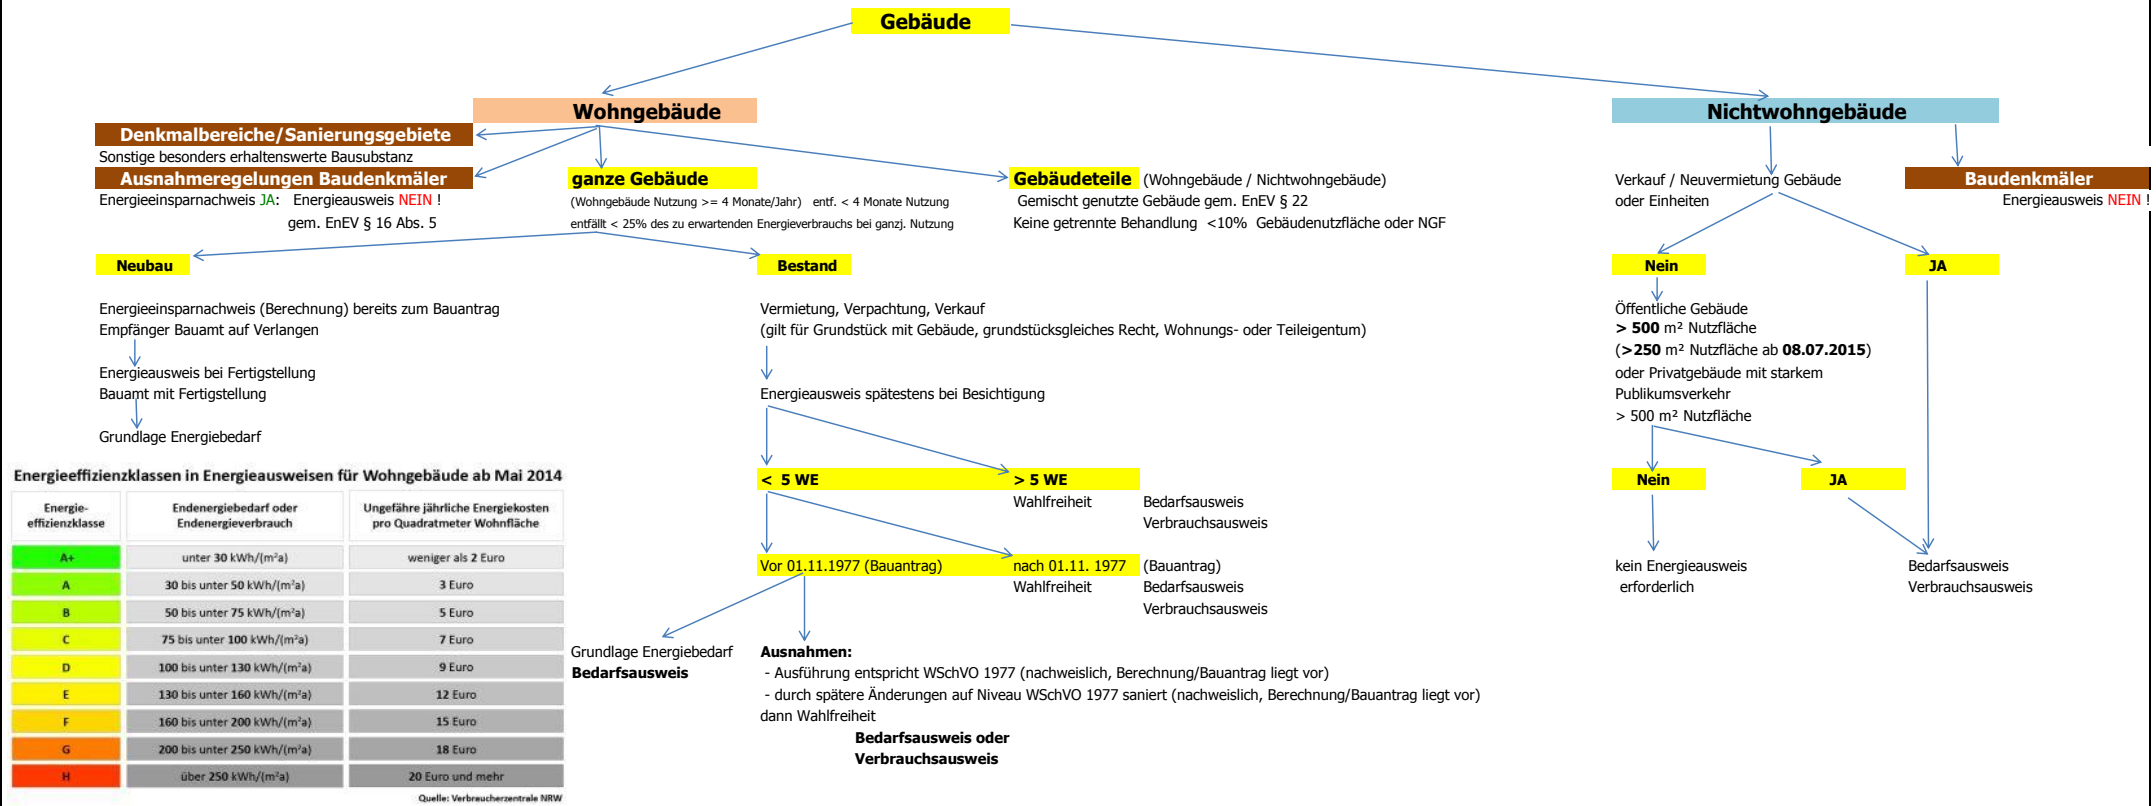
Gebäude

Wohngebäude

Nichtwohngebäude

Denkmalbereiche/Sanierungsgebiete
Sonstige besonders erhaltenswerte Bausubstanz
Ausnahmeregelungen Baudenkmäler
Energieeinsparnachweis JA: Energieausweis NEIN !
gem. EnEV § 16 Abs. 5

ganze Gebäude
(Wohngebäude Nutzung >= 4 Monate/Jahr) entf. < 4 Monate Nutzung
entfällt < 25% des zu erwartenden Energieverbrauchs bei ganzj. Nutzung

Gebäudeteile (Wohngebäude / Nichtwohngebäude)
Gemischt genutzte Gebäude gem. EnEV § 22
Keine getrennte Behandlung <10% Gebäudenutzfläche oder NGF

Verkauf / Neuvermietung Gebäude
oder Einheiten

Baudenkmäler
Energieausweis NEIN !

Neubau

Energieeinsparnachweis (Berechnung) bereits zum Bauantrag
Empfänger Bauamt auf Verlangen

Energieausweis bei Fertigstellung
Bauamt mit Fertigstellung

Grundlage Energiebedarf

Bestand

Vermietung, Verpachtung, Verkauf
(gilt für Grundstück mit Gebäude, grundstücksgleiches Recht, Wohnungs- oder Teileigentum)

Energieausweis spätestens bei Besichtigung

< 5 WE

> 5 WE
Wahlfreiheit Bedarfsausweis
Verbrauchsausweis

Vor 01.11.1977 (Bauantrag)

nach 01.11. 1977 (Bauantrag)
Wahlfreiheit Bedarfsausweis
Verbrauchsausweis

Grundlage Energiebedarf
Bedarfsausweis

Ausnahmen:
- Ausführung entspricht WSchVO 1977 (nachweislich, Berechnung/Bauantrag liegt vor)
- durch spätere Änderungen auf Niveau WSchVO 1977 saniert (nachweislich, Berechnung/Bauantrag liegt vor)
dann Wahlfreiheit
Bedarfsausweis oder
Verbrauchsausweis

Nein

JA

Öffentliche Gebäude
> 500 m² Nutzfläche
(>250 m² Nutzfläche ab 08.07.2015)
oder Privatgebäude mit starkem
Publikumsverkehr
> 500 m² Nutzfläche

Nein

JA

kein Energieausweis
erforderlich

Bedarfsausweis
Verbrauchsausweis

Energieeffizienzklassen in Energieausweisen für Wohngebäude ab Mai 2014

| Energie-effizienzklasse | Endenergiebedarf oder Endenergieverbrauch | Ungefähre jährliche Energiekosten pro Quadratmeter Wohnfläche |
|---|---|---|
| A+ | unter 30 kWh/(m²a) | weniger als 2 Euro |
| A | 30 bis unter 50 kWh/(m²a) | 3 Euro |
| B | 50 bis unter 75 kWh/(m²a) | 5 Euro |
| C | 75 bis unter 100 kWh/(m²a) | 7 Euro |
| D | 100 bis unter 130 kWh/(m²a) | 9 Euro |
| E | 130 bis unter 160 kWh/(m²a) | 12 Euro |
| F | 160 bis unter 200 kWh/(m²a) | 15 Euro |
| G | 200 bis unter 250 kWh/(m²a) | 18 Euro |
| H | über 250 kWh/(m²a) | 20 Euro und mehr |

Quelle: Verbraucherzentrale NRW